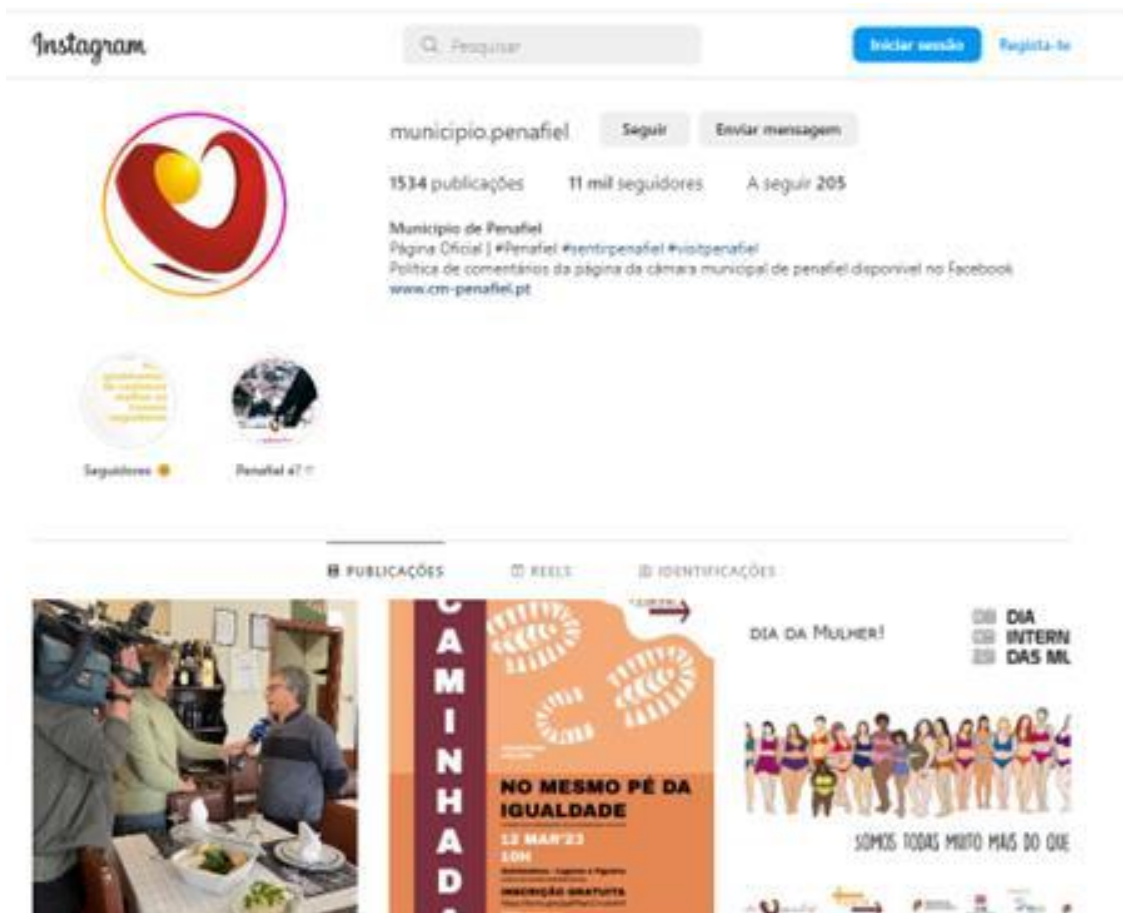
Instagram

Pesquisar

Iniciar sessão

Regista-te

municipio.penafiel

Seguir

Enviar mensagem

1534 publicações

11 mil seguidores

A seguir 205

Municipio de Penafiel
Página Oficial | #Penafiel #sentirpenafiel #visitpenafiel
Política de comentários da página da câmara municipal de penafiel disponível no Facebook
www.cm-penafiel.pt

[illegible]

Seguidores

Penafiel 4?

PUBLICAÇÕES

REELS

IDENTIFICAÇÕES

CAMINHADA

NO MESMO PÉ DA IGUALDADE

12 MAR'23

10H

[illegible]

INSCRIÇÃO GRATUITA

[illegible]

DIA DA MULHER!

DIA INTERN DAS M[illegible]

SOMOS TODAS MUITO MAIS DO QUE